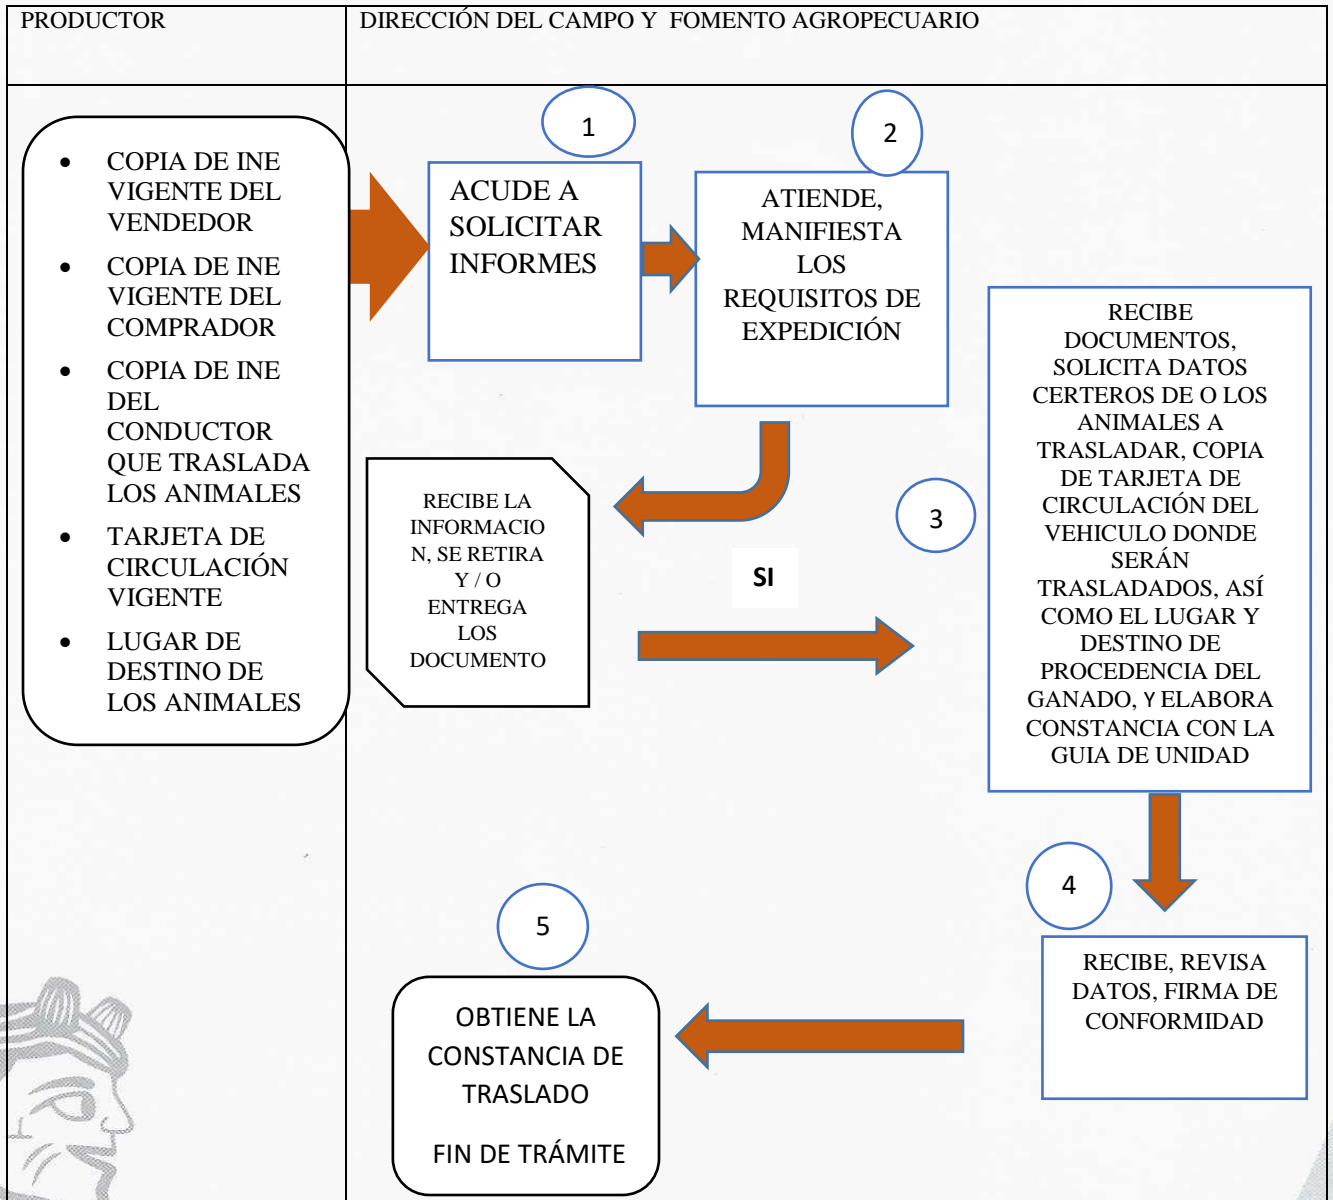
| PRODUCTOR | DIRECCIÓN DEL CAMPO Y FOMENTO AGROPECUARIO |
|---|---|

- COPIA DE INE VIGENTE DEL VENDEDOR
- COPIA DE INE VIGENTE DEL COMPRADOR
- COPIA DE INE DEL CONDUCTOR QUE TRASLADA LOS ANIMALES
- TARJETA DE CIRCULACIÓN VIGENTE
- LUGAR DE DESTINO DE LOS ANIMALES

1

ACUDE A SOLICITAR INFORMES

2

ATIENDE, MANIFIESTA LOS REQUISITOS DE EXPEDICIÓN

RECIBE LA INFORMACION, SE RETIRA Y / O ENTREGA LOS DOCUMENTO

SI

3

RECIBE DOCUMENTOS, SOLICITA DATOS CERTEROS DE O LOS ANIMALES A TRASLADAR, COPIA DE TARJETA DE CIRCULACIÓN DEL VEHICULO DONDE SERÁN TRASLADADOS, ASÍ COMO EL LUGAR Y DESTINO DE PROCEDENCIA DEL GANADO, Y ELABORA CONSTANCIA CON LA GUIA DE UNIDAD

4

RECIBE, REVISA DATOS, FIRMA DE CONFORMIDAD

5

OBTIENE LA CONSTANCIA DE TRASLADO

FIN DE TRÁMITE